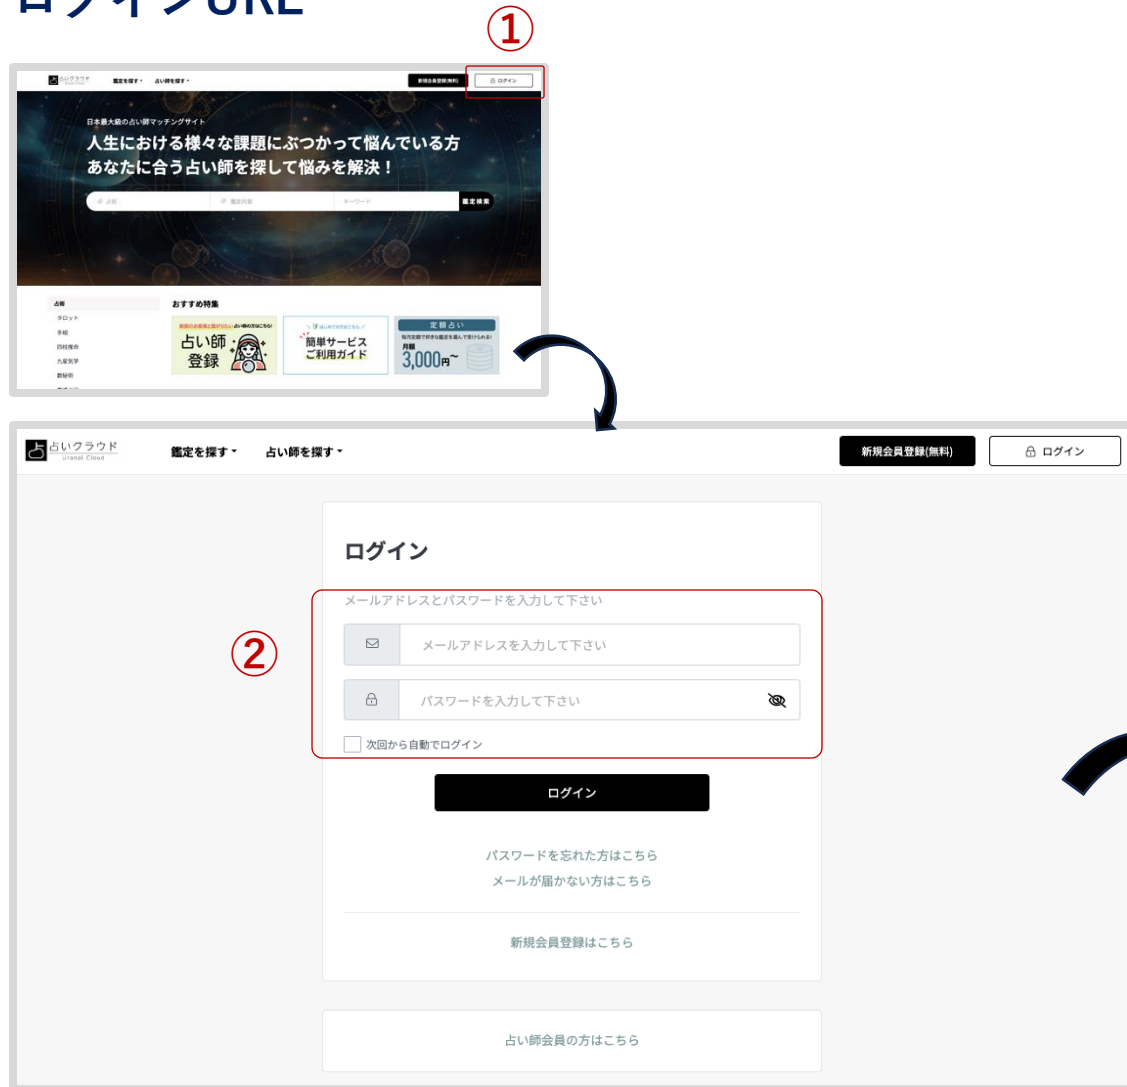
ログインURL

①

占いクラウド
鑑定を探す
占い師を探す
新規会員登録(無料)
ログイン

日本最大級の占い師マッチングサイト
人生における様々な課題にぶつかって悩んでいる方
あなたに合う占い師を探して悩みを解決！
占術
鑑定内容
キーワード
鑑定検索

占術
タロット
手相
四柱推命
九星気学
数秘術

おすすめ特集
占い師登録
簡単サービスご利用ガイド
定額占い
月額 3,000円~

占いクラウド
Uranai Cloud
鑑定を探す
占い師を探す
新規会員登録(無料)
ログイン

ログイン

②

メールアドレスとパスワードを入力して下さい
メールアドレスを入力して下さい
パスワードを入力して下さい
次回から自動でログイン

ログイン

パスワードを忘れた方はこちら
メールが届かない方はこちら

新規会員登録はこちら

占い師会員の方はこちら